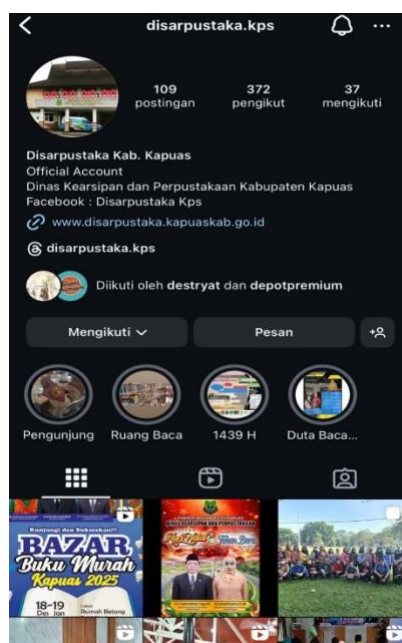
disarpustaka.kps

109 postingan
372 pengikut
37 mengikuti

Disarpustaka Kab. Kapuas
Official Account
Dinas Kearsipan dan Perpustakaan Kabupaten Kapuas
Facebook : Disarpustaka Kps
www.disarpustaka.kapuaskab.go.id
disarpustaka.kps

Diikuti oleh destryat dan depotpremium

Mengikuti
Pesan

Pengunjung
Ruang Baca
1439 H
Duta Baca...

Kunjungi dan Saksikan!!
BAZAR
Buku Murah
Kapuas 2025
18-19
Des
Rumah Betong

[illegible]